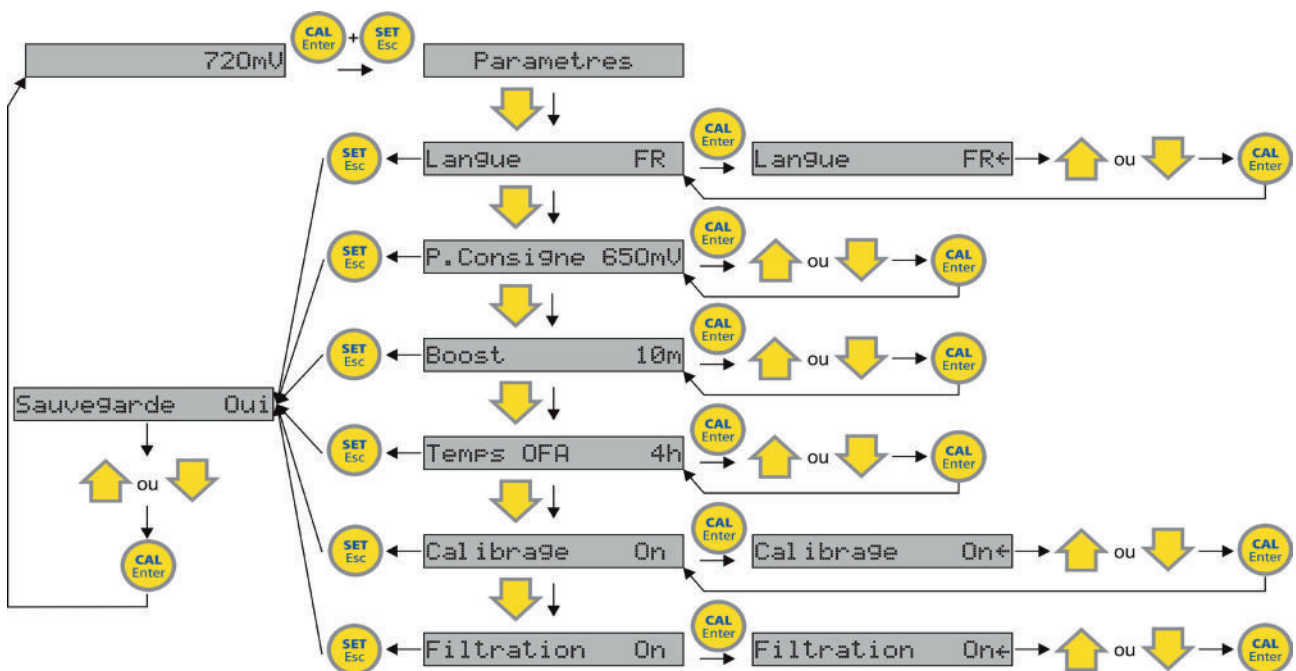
720mV

CAL Enter + SET Esc

Parametres

SET Esc
Langue FR
CAL Enter
Langue FR←
ou
CAL Enter

SET Esc
P.Consigne 650mV
CAL Enter
ou
CAL Enter

SET Esc
Boost 10m
CAL Enter
ou
CAL Enter

Sauvegarde Oui

SET Esc
Temps OFA 4h
CAL Enter
ou
CAL Enter

ou

CAL Enter

SET Esc
Calibrage On
CAL Enter
Calibrage On←
ou
CAL Enter

SET Esc
Filtration On
CAL Enter
Filtration On←
ou
CAL Enter